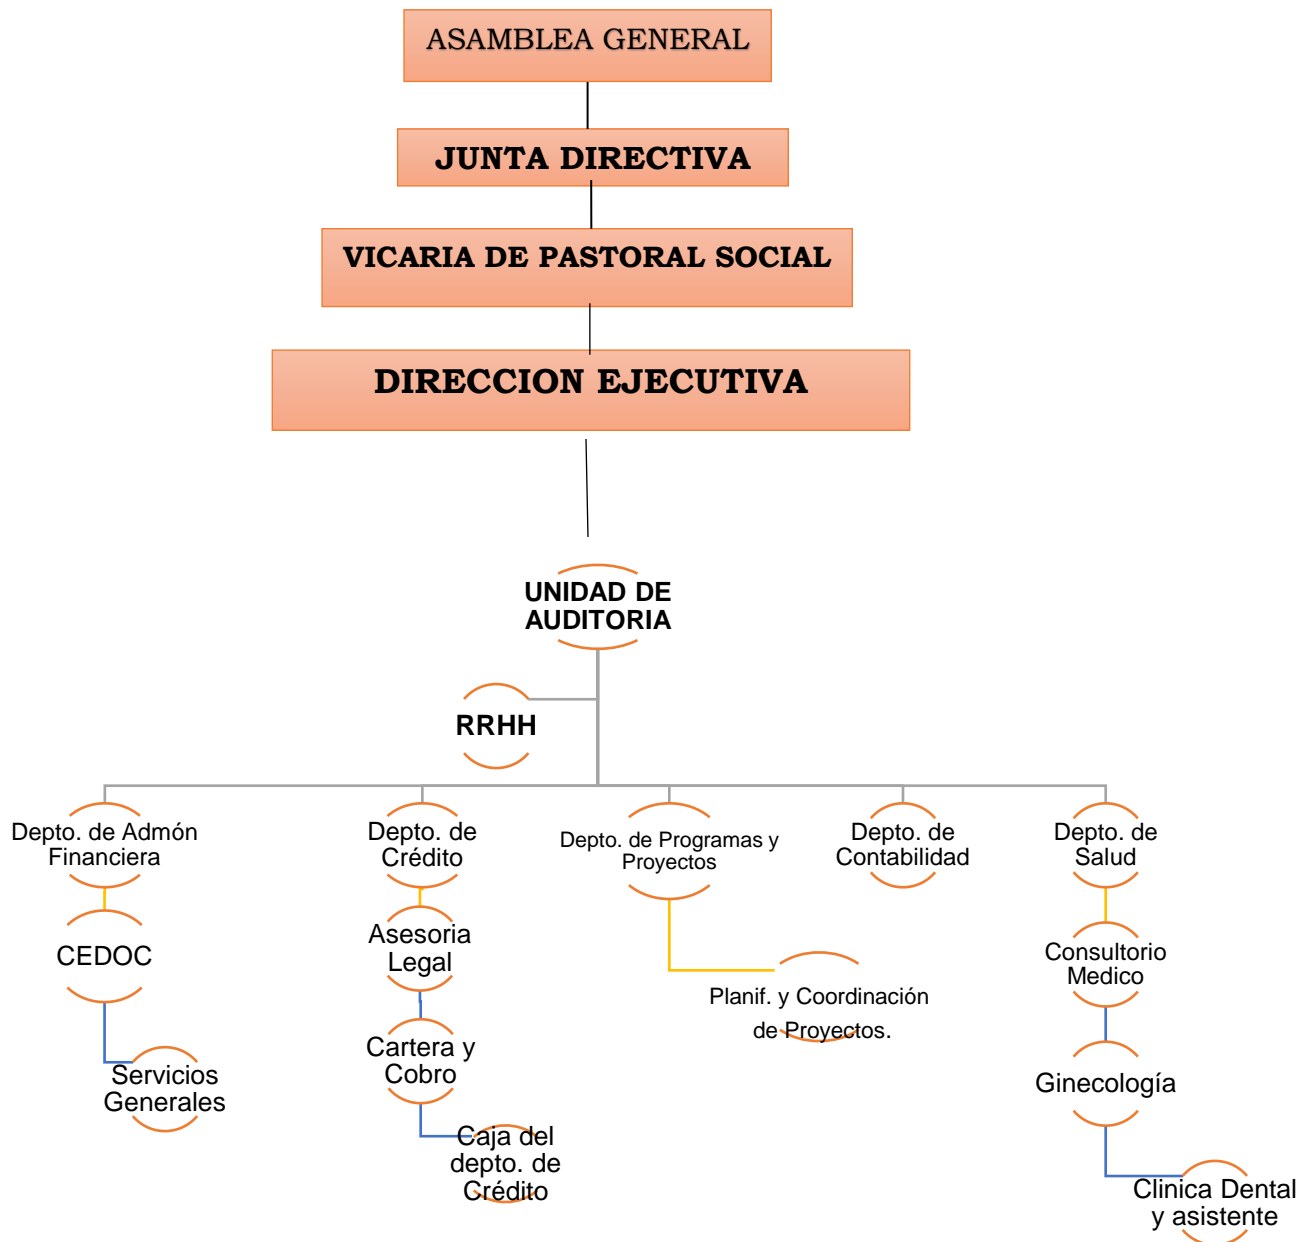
ASAMBLEA GENERAL

JUNTA DIRECTIVA

VICARIA DE PASTORAL SOCIAL

DIRECCION EJECUTIVA

UNIDAD DE AUDITORIA

RRHH

Depto. de Admón Financiera

CEDOC

Servicios Generales

Depto. de Crédito

Asesoria Legal

Cartera y Cobro

Caja del depto. de Crédito

Depto. de Programas y Proyectos

Planif. y Coordinación de Proyectos.

Depto. de Contabilidad

Depto. de Salud

Consultorio Medico

Ginecología

Clinica Dental y asistente